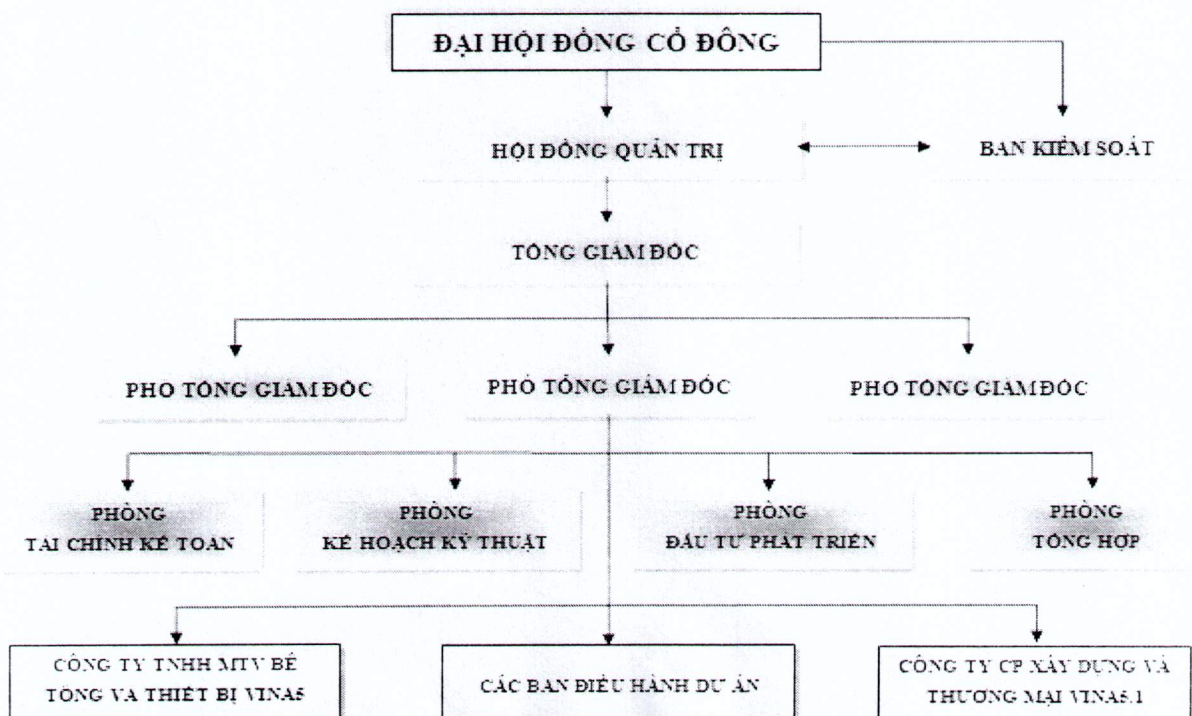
ĐẠI HỘI ĐỒNG CỔ ĐÔNG

HỘI ĐỒNG QUẢN TRỊ

BAN KIỂM SOÁT

TỔNG GIÁM ĐỐC

PHÓ TỔNG GIÁM ĐỐC

PHÓ TỔNG GIÁM ĐỐC

PHÓ TỔNG GIÁM ĐỐC

PHÒNG TÀI CHÍNH KẾ TOÁN

PHÒNG KẾ HOẠCH KỸ THUẬT

PHÒNG ĐẦU TƯ PHÁT TRIỂN

PHÒNG TỔNG HỢP

CÔNG TY TNHH MTV BÊ TÔNG VÀ THIẾT BỊ VINAS

CÁC BAN ĐIỀU HÀNH DỰ ÁN

CÔNG TY CP XÂY DỰNG VÀ THƯƠNG MẠI VINAS.1